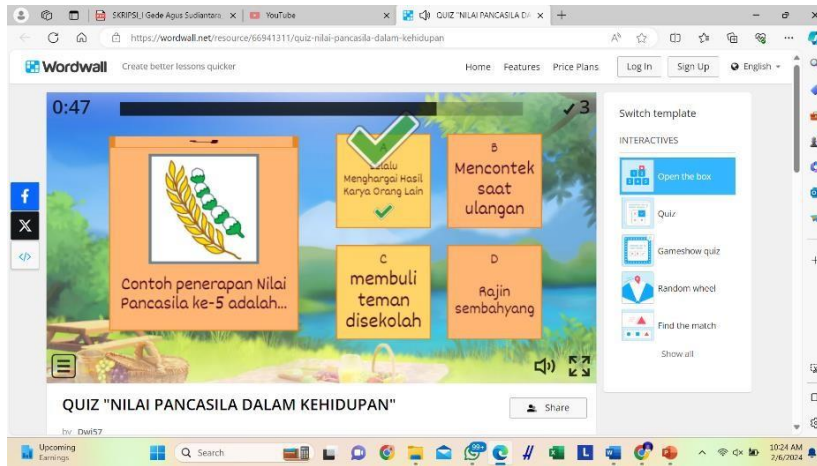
SKRIPSI_I Gede Agus Sudiantora ×
YouTube ×
QUIZ "NILAI PANCASILA DA ×
+

https://wordwall.net/resource/66941311/quiz-nilai-pancasila-dalam-kehidupan

Wordwall Create better lessons quicker
Home Features Price Plans Log In Sign Up English

0:47
✓3

Contoh penerapan Nilai Pancasila ke-5 adalah...

A
Selalu Menghargai Hasil Karya Orang Lain

B
Mencontek saat ulangan

C
membuli teman disekolah

D
Rajin sembahyang

Switch template
INTERACTIVES
Open the box
Quiz
Gameshow quiz
Random wheel
Find the match
Show all

QUIZ "NILAI PANCASILA DALAM KEHIDUPAN"
Share
by Dwi57

Upcoming Earnings
Search
10:24 AM 2/6/2024
99+